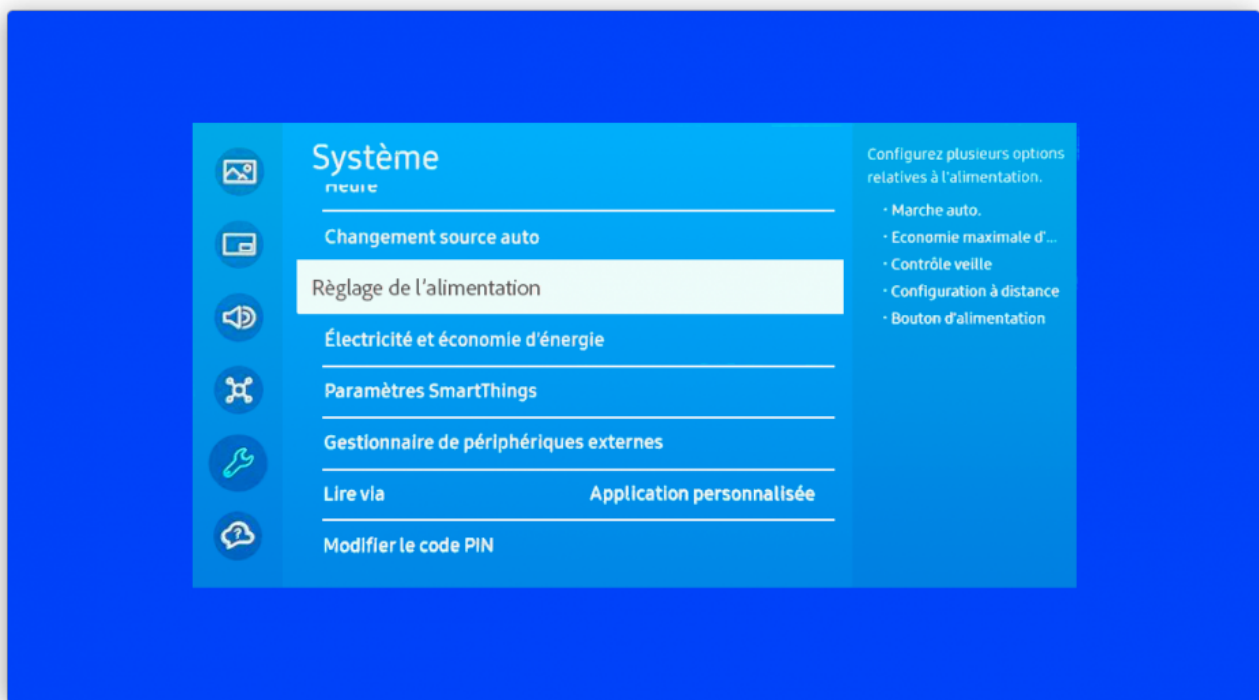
Système

Heure

Changement source auto

Règlage de l'alimentation

Électricité et économie d'énergie

Paramètres SmartThings

Gestionnaire de périphériques externes

Lire via Application personnalisée

Modifier le code PIN

Configurez plusieurs options relatives à l'alimentation.

· Marche auto.
· Economie maximale d'...
· Contrôle veille
· Configuration à distance
· Bouton d'alimentation